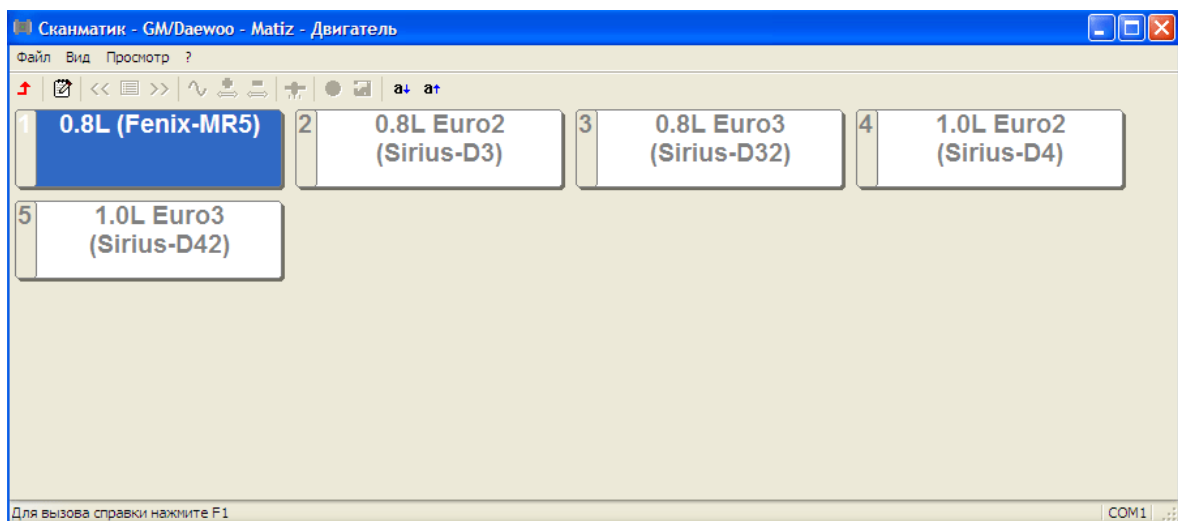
Сканматик - GM/Daewoo - Matiz - Двигатель

Файл Вид Просмотр ?

<< >> a↓ a↑

1 0.8L (Fenix-MR5)

2 0.8L Euro2 (Sirius-D3)

3 0.8L Euro3 (Sirius-D32)

4 1.0L Euro2 (Sirius-D4)

5 1.0L Euro3 (Sirius-D42)

Для вызова справки нажмите F1

COM1